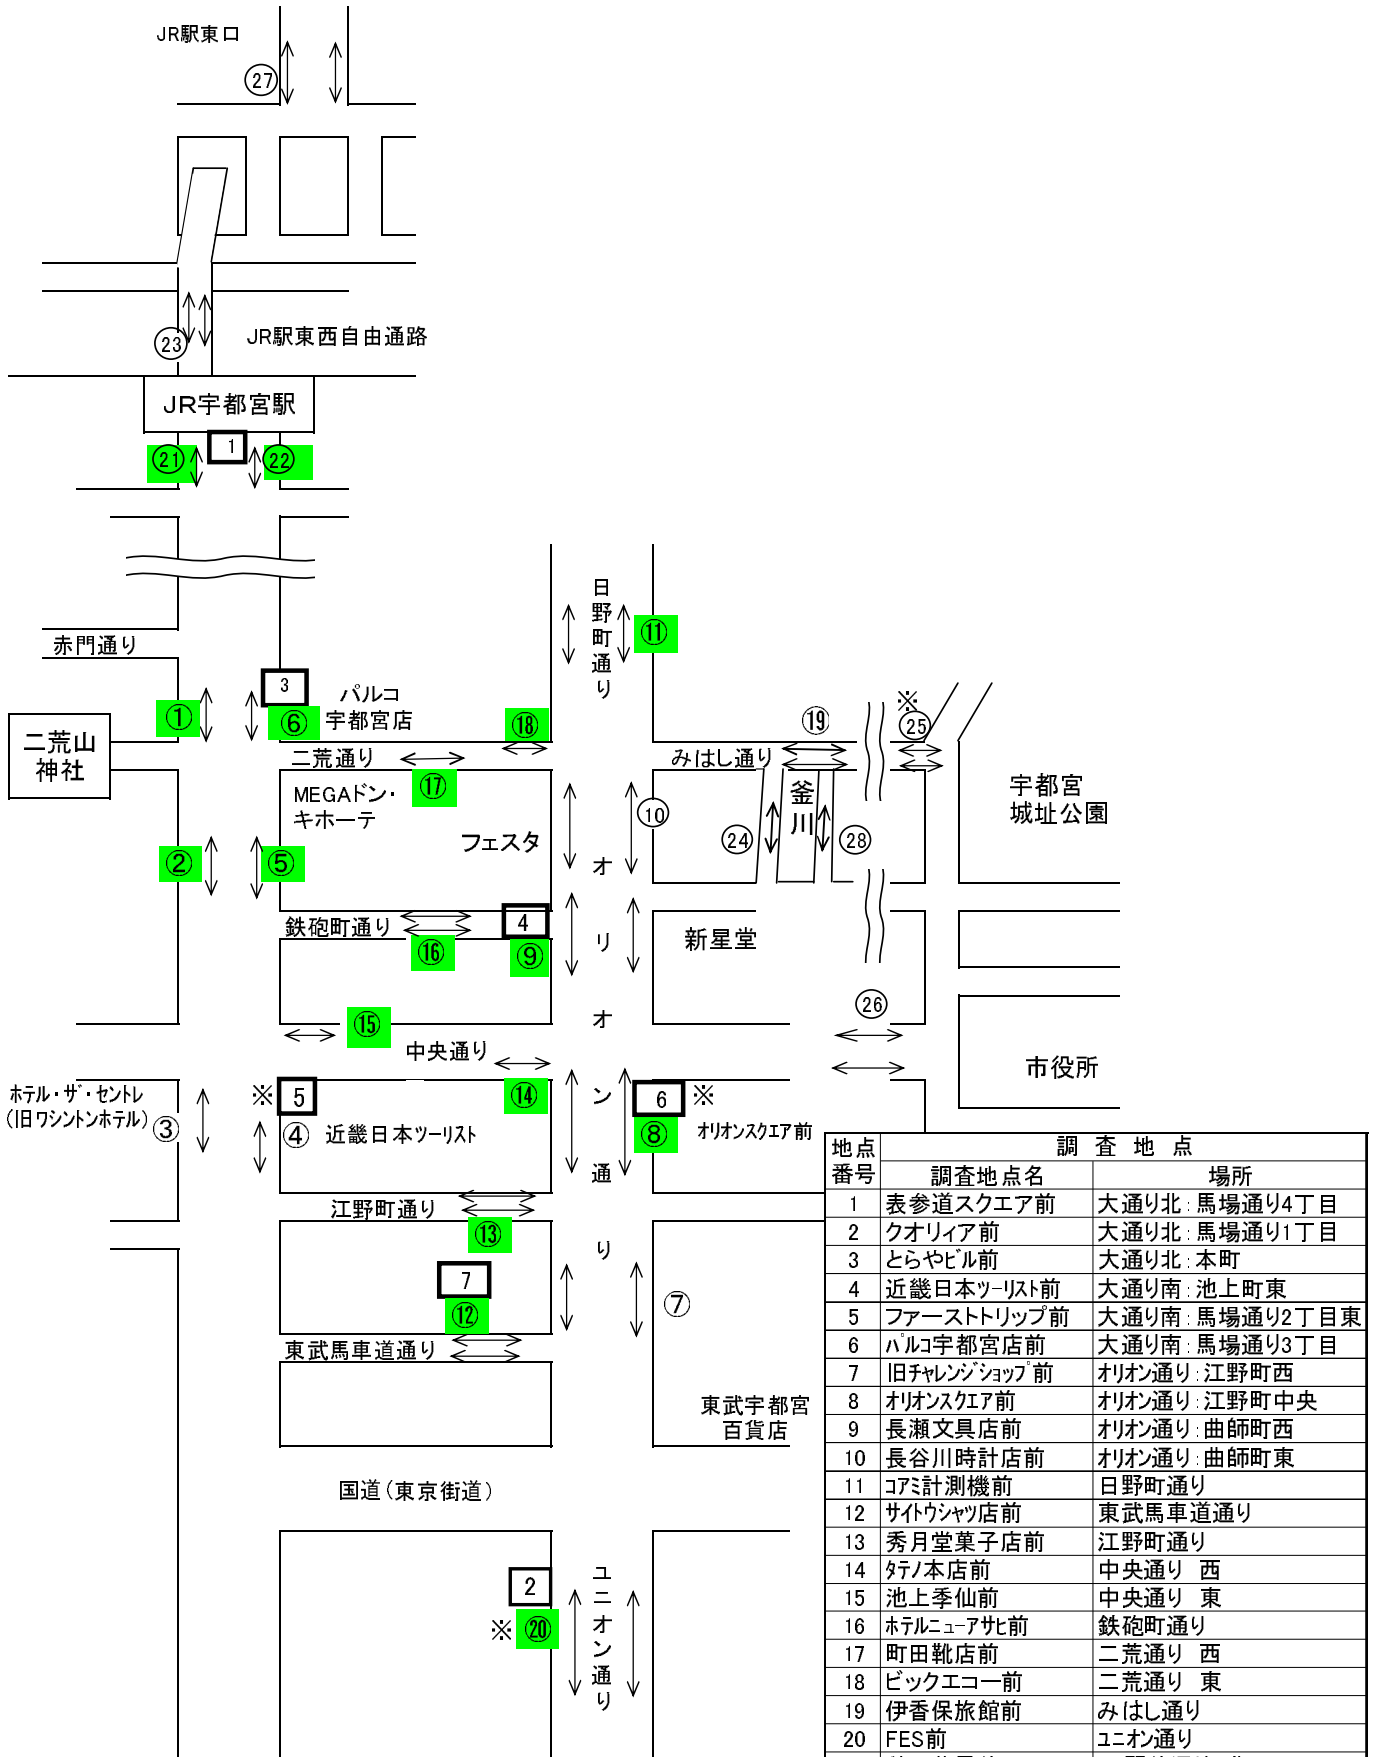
JR駅東口

㉗

㉓ JR駅東西自由通路

JR宇都宮駅

㉑ 1 ㉒

赤門通り

二荒山神社

① 3 ⑥ パルコ宇都宮店

⑱

日野町通り

⑪

※ ㉕

⑲

みはし通り

二荒通り

⑰

MEGAドン・キホーテ

フェスタ

② ⑤

⑩

釜川

㉔ ㉘

宇都宮城址公園

鉄砲町通り

⑯

4 ⑨

オリオン通り

新星堂

⑮

中央通り

㉖

市役所

ホテル・ザ・セントレ（旧ワシントンホテル）③

※ 5 ④ 近畿日本ツーリスト

⑭

6 ※ ⑧ オリオンスクエア前

江野町通り

⑬

7 ⑫

⑦

東武馬車道通り

東武宇都宮百貨店

国道（東京街道）

2 ※ ⑳

ユニオン通り

| 地点番号 | 調査地点名 | 場所 |
|---|---|---|
| 1 | 表参道スクエア前 | 大通り北：馬場通り4丁目 |
| 2 | クオリィア前 | 大通り北：馬場通り1丁目 |
| 3 | とらやビル前 | 大通り北：本町 |
| 4 | 近畿日本ツーリスト前 | 大通り南：池上町東 |
| 5 | ファーストトリップ前 | 大通り南：馬場通り2丁目東 |
| 6 | パルコ宇都宮店前 | 大通り南：馬場通り3丁目 |
| 7 | 旧チャレンジショップ前 | オリオン通り：江野町西 |
| 8 | オリオンスクエア前 | オリオン通り：江野町中央 |
| 9 | 長瀬文具店前 | オリオン通り：曲師町西 |
| 10 | 長谷川時計店前 | オリオン通り：曲師町東 |
| 11 | コアミ計測機前 | 日野町通り |
| 12 | サイトウシャツ店前 | 東武馬車道通り |
| 13 | 秀月堂菓子店前 | 江野町通り |
| 14 | タテノ本店前 | 中央通り 西 |
| 15 | 池上季仙前 | 中央通り 東 |
| 16 | ホテルニューアサヒ前 | 鉄砲町通り |
| 17 | 町田靴店前 | 二荒通り 西 |
| 18 | ビックエコー前 | 二荒通り 東 |
| 19 | 伊香保旅館前 | みはし通り |
| 20 | FES前 | ユニオン通り |